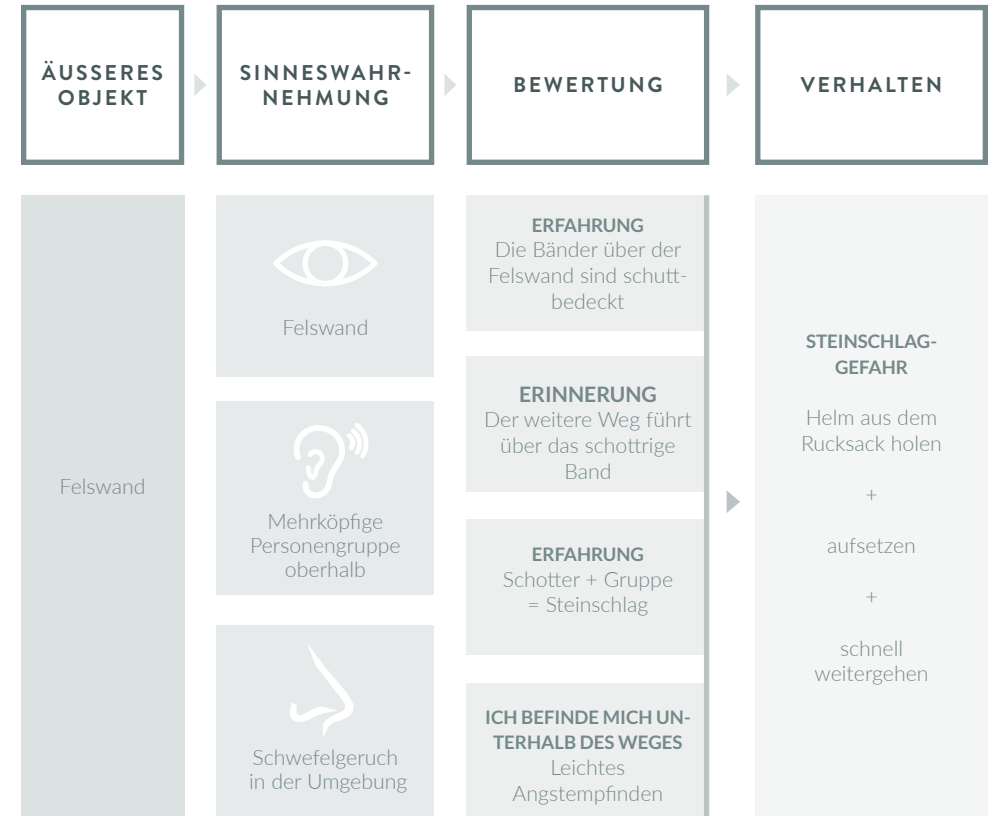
ÄUSSERES OBJEKT

SINNESWAHRNEHMUNG

BEWERTUNG

VERHALTEN

Felswand

Felswand

Mehrköpfige Personengruppe oberhalb

Schwefelgeruch in der Umgebung

ERFAHRUNG
Die Bänder über der Felswand sind schuttbedeckt

ERINNERUNG
Der weitere Weg führt über das schottrige Band

ERFAHRUNG
Schotter + Gruppe = Steinschlag

ICH BEFINDE MICH UNTERHALB DES WEGES
Leichtes Angstempfinden

STEINSCHLAGGEFAHR

Helm aus dem Rucksack holen

+

aufsetzen

+

schnell weitergehen